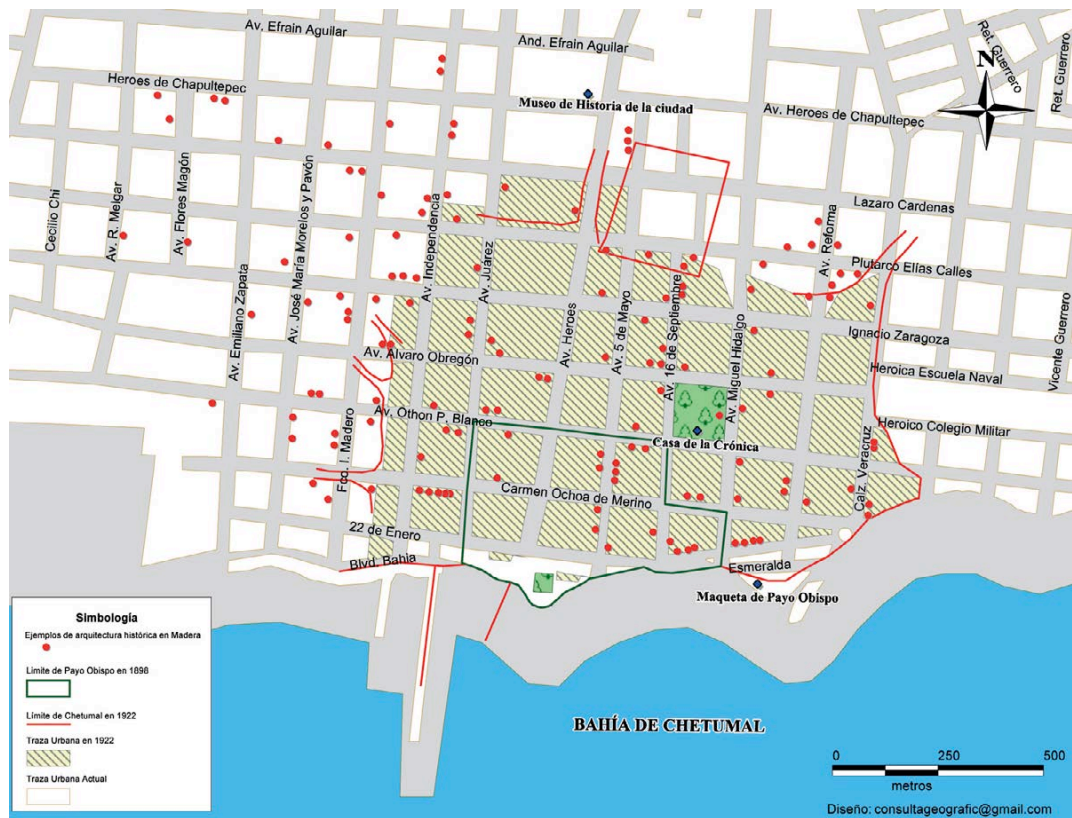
Av. Efrain Aguilar
And. Efrain Aguilar
Heroes de Chapultepec
Museo de Historia de la ciudad
Av. Heroes de Chapultepec
Ret. Guerrero
Ret. Guerrero
N
Cecilio Chi
Av. R. Melgar
Av. Flores Magón
Av. Emiliano Zapata
Av. José María Morelos y Pavón
Av. Independencia
Av. Juarez
Lazaro Cardenas
Av. Reforma
Plutarco Elías Calles
Av. Heroes
Av. 5 de Mayo
Av. 16 de Septiembre
Av. Miguel Hidalgo
Ignacio Zaragoza
Av. Alvaro Obregón
Heroica Escuela Naval
Vicente Guerrero
Av. Othon P. Blanco
Heroico Colegio Militar
Casa de la Crónica
Fco. I. Madero
Carmen Ochoa de Merino
Calz. Veracruz
22 de Enero
Blvd. Bahia
Esmeralda
Maqueta de Payo Obispo

Simbología
Ejemplos de arquitectura histórica en Madera
Limite de Payo Obispo en 1898
Limite de Chetumal en 1922
Traza Urbana en 1922
Traza Urbana Actual

BAHÍA DE CHETUMAL

0 250 500
metros

Diseño: consultageografic@gmail.com